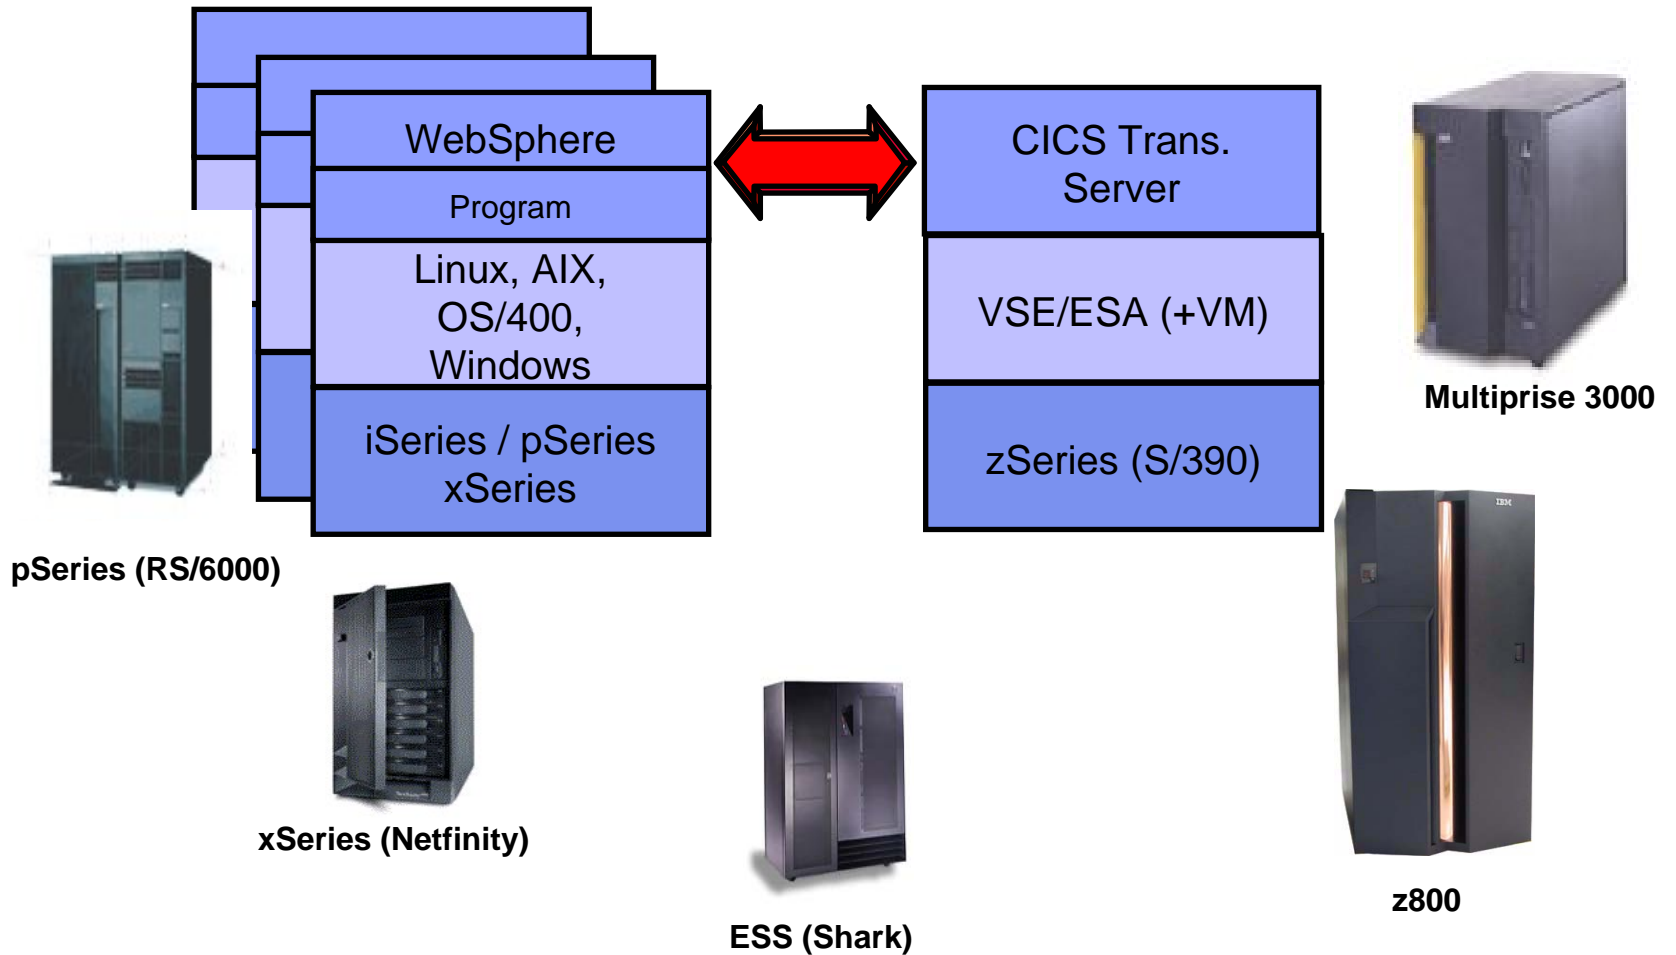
WebSphere

Program

Linux, AIX, OS/400, Windows

iSeries / pSeries xSeries

CICS Trans. Server

VSE/ESA (+VM)

zSeries (S/390)

Multiprise 3000

pSeries (RS/6000)

xSeries (Netfinity)

ESS (Shark)

z800